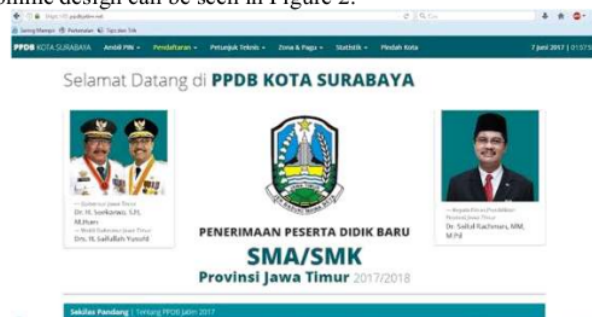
online design can be seen in Figure 2.

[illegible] ppdbjatim.net

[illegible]

PPDB KOTA SURABAYA Ambil PIN Pendaftaran Petunjuk Teknis Zona & Pagu Statistik Pindah Kota 7 Juni 2017 | 01:57

Selamat Datang di PPDB KOTA SURABAYA

— Gubernur Jawa Timur
Dr. H. Soekarwo, S.H, M.Hum
— Wakil Gubernur Jawa Timur
Drs. H. Saifullah Yusuf

PENERIMAAN PESERTA DIDIK BARU

SMA/SMK

Provinsi Jawa Timur 2017/2018

— Kepala Dinas Pendidikan Provinsi Jawa Timur
Dr. Saiful Rachman, MM, M.Pd

Sekilas Pandang | Tentang PPDB Jatim 2017